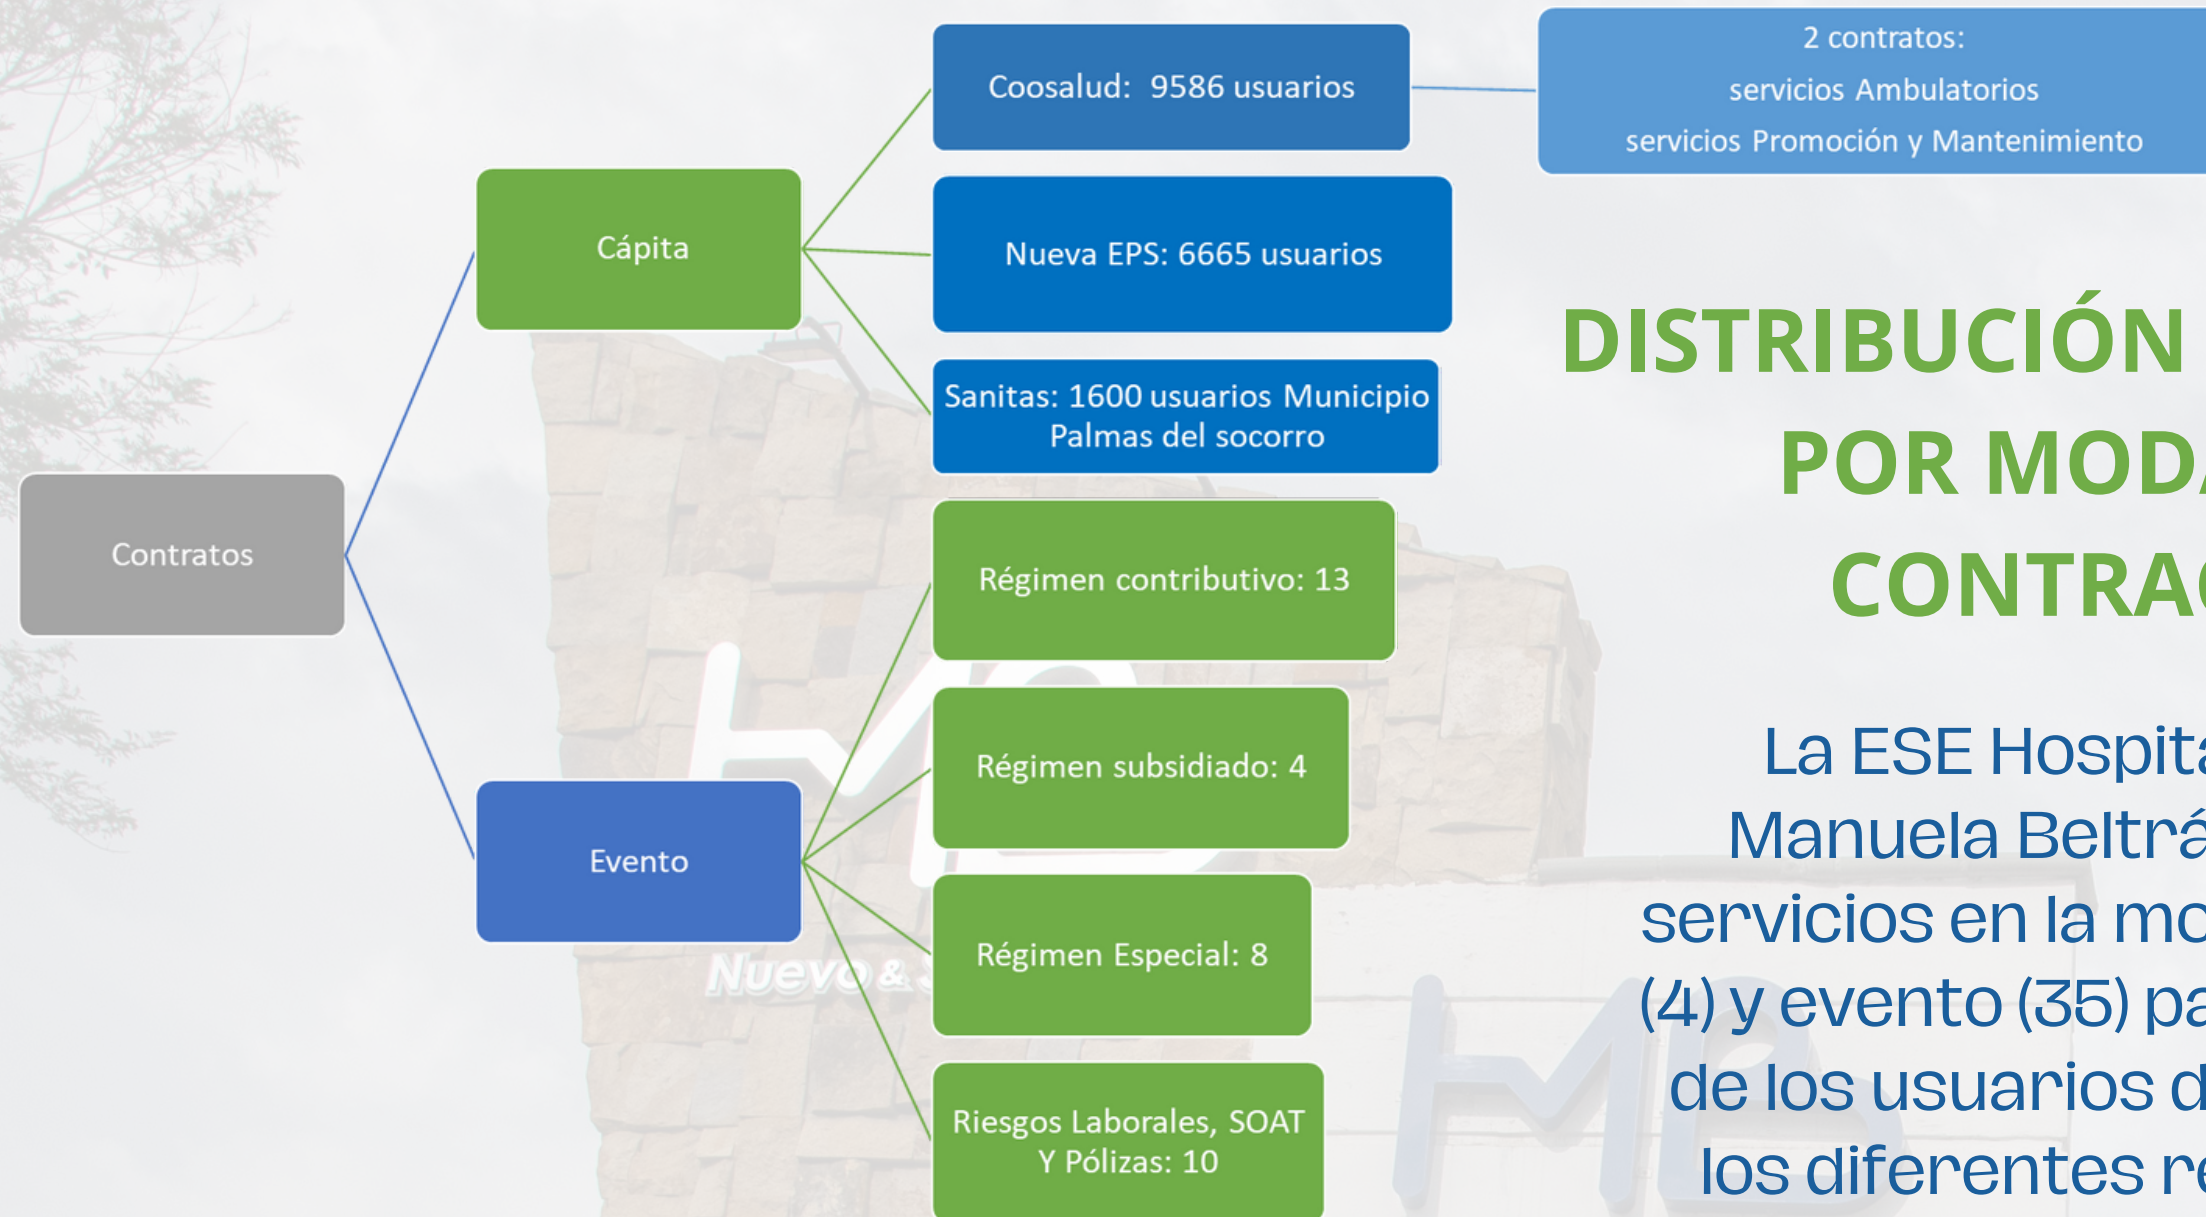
Contratos

Cápita

Coosalud: 9586 usuarios

2 contratos:
servicios Ambulatorios
servicios Promoción y Mantenimiento

Nueva EPS: 6665 usuarios

Sanitas: 1600 usuarios Municipio Palmas del socorro

Evento

Régimen contributivo: 13

Régimen subsidiado: 4

Régimen Especial: 8

Riesgos Laborales, SOAT Y Pólizas: 10

DISTRIBUCIÓN
POR MOD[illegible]
CONTRA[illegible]

La ESE Hospita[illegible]
Manuela Beltrá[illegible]
servicios en la mo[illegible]
(4) y evento (35) pa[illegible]
de los usuarios d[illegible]
los diferentes re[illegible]